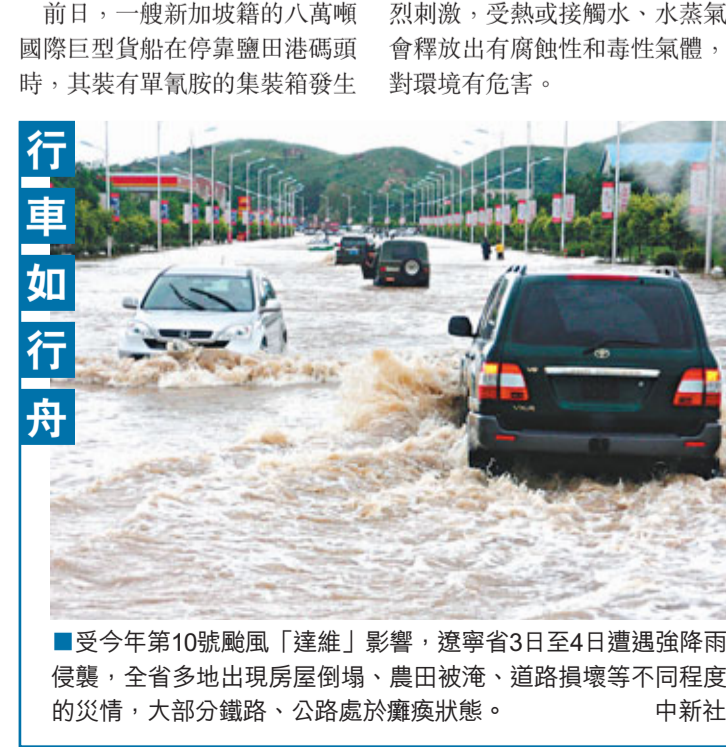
前日，一艘新加坡籍的八萬噸國際巨型貨船在停靠鹽田港碼頭時，其裝有單氰胺的集裝箱發生

烈刺激，受熱或接觸水、水蒸氣會釋放出有腐蝕性和毒性氣體，對環境有危害。

行車如行舟

■受今年第10號颱風「達維」影響，遼寧省3日至4日遭遇強降雨侵襲，全省多地出現房屋倒塌、農田被淹、道路損壞等不同程度的災情，大部分鐵路、公路處於癱瘓狀態。 中新社